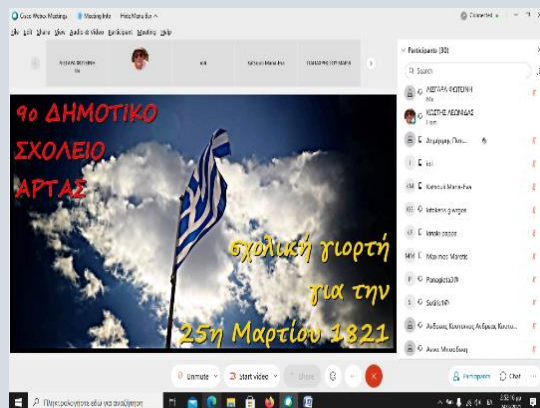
Cisco Webex Meetings   Meeting Info   Hide Menu Bar

File Edit Share View Audio & Video Participant Meeting Help

Connected

Participants (30)

Search

ΛΙΒΓΑΡΑ ΦΩΤΕΙΝΗ
Me

ΚΩΣΤΗΣ ΛΕΩΝΙΔΑΣ
Host

Δημόφιλος Παπ...

kat

Kaimouk Maria-Ava

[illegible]

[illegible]

Marinos Marelo

Panagiota29

Sotiris10

Ανδρέας Κουτσικος Ανδρέας Κουτσ...

Άννα Μπουσβάκη

9ο ΔΗΜΟΤΙΚΟ
ΣΧΟΛΕΙΟ
ΑΡΤΑΣ

σχολική γιορτή
για την
25η Μαρτίου 1821

Unmute   Start video   Share

Participants   Chat

Πληκτρολογήστε εδώ για αναζήτηση